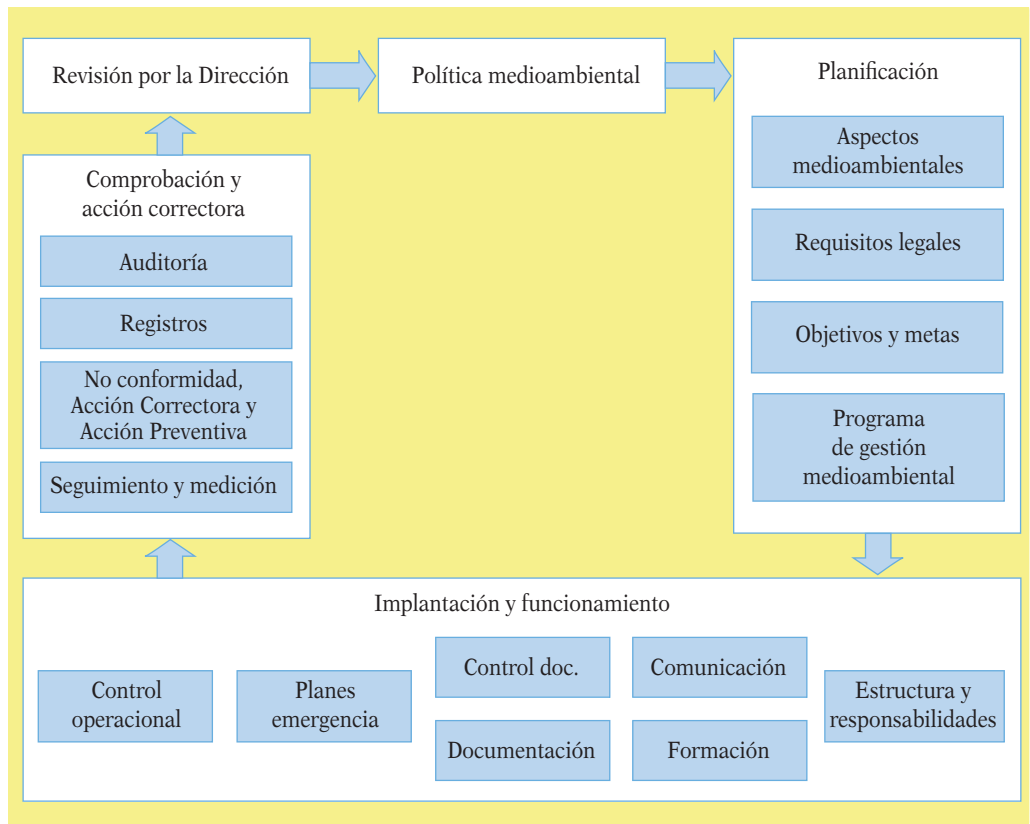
Revisión por la Dirección

Política medioambiental

Planificación

Aspectos medioambientales

Requisitos legales

Objetivos y metas

Programa de gestión medioambiental

Comprobación y acción correctora

Auditoría

Registros

No conformidad, Acción Correctora y Acción Preventiva

Seguimiento y medición

Implantación y funcionamiento

Control operacional

Planes emergencia

Control doc.

Documentación

Comunicación

Formación

Estructura y responsabilidades